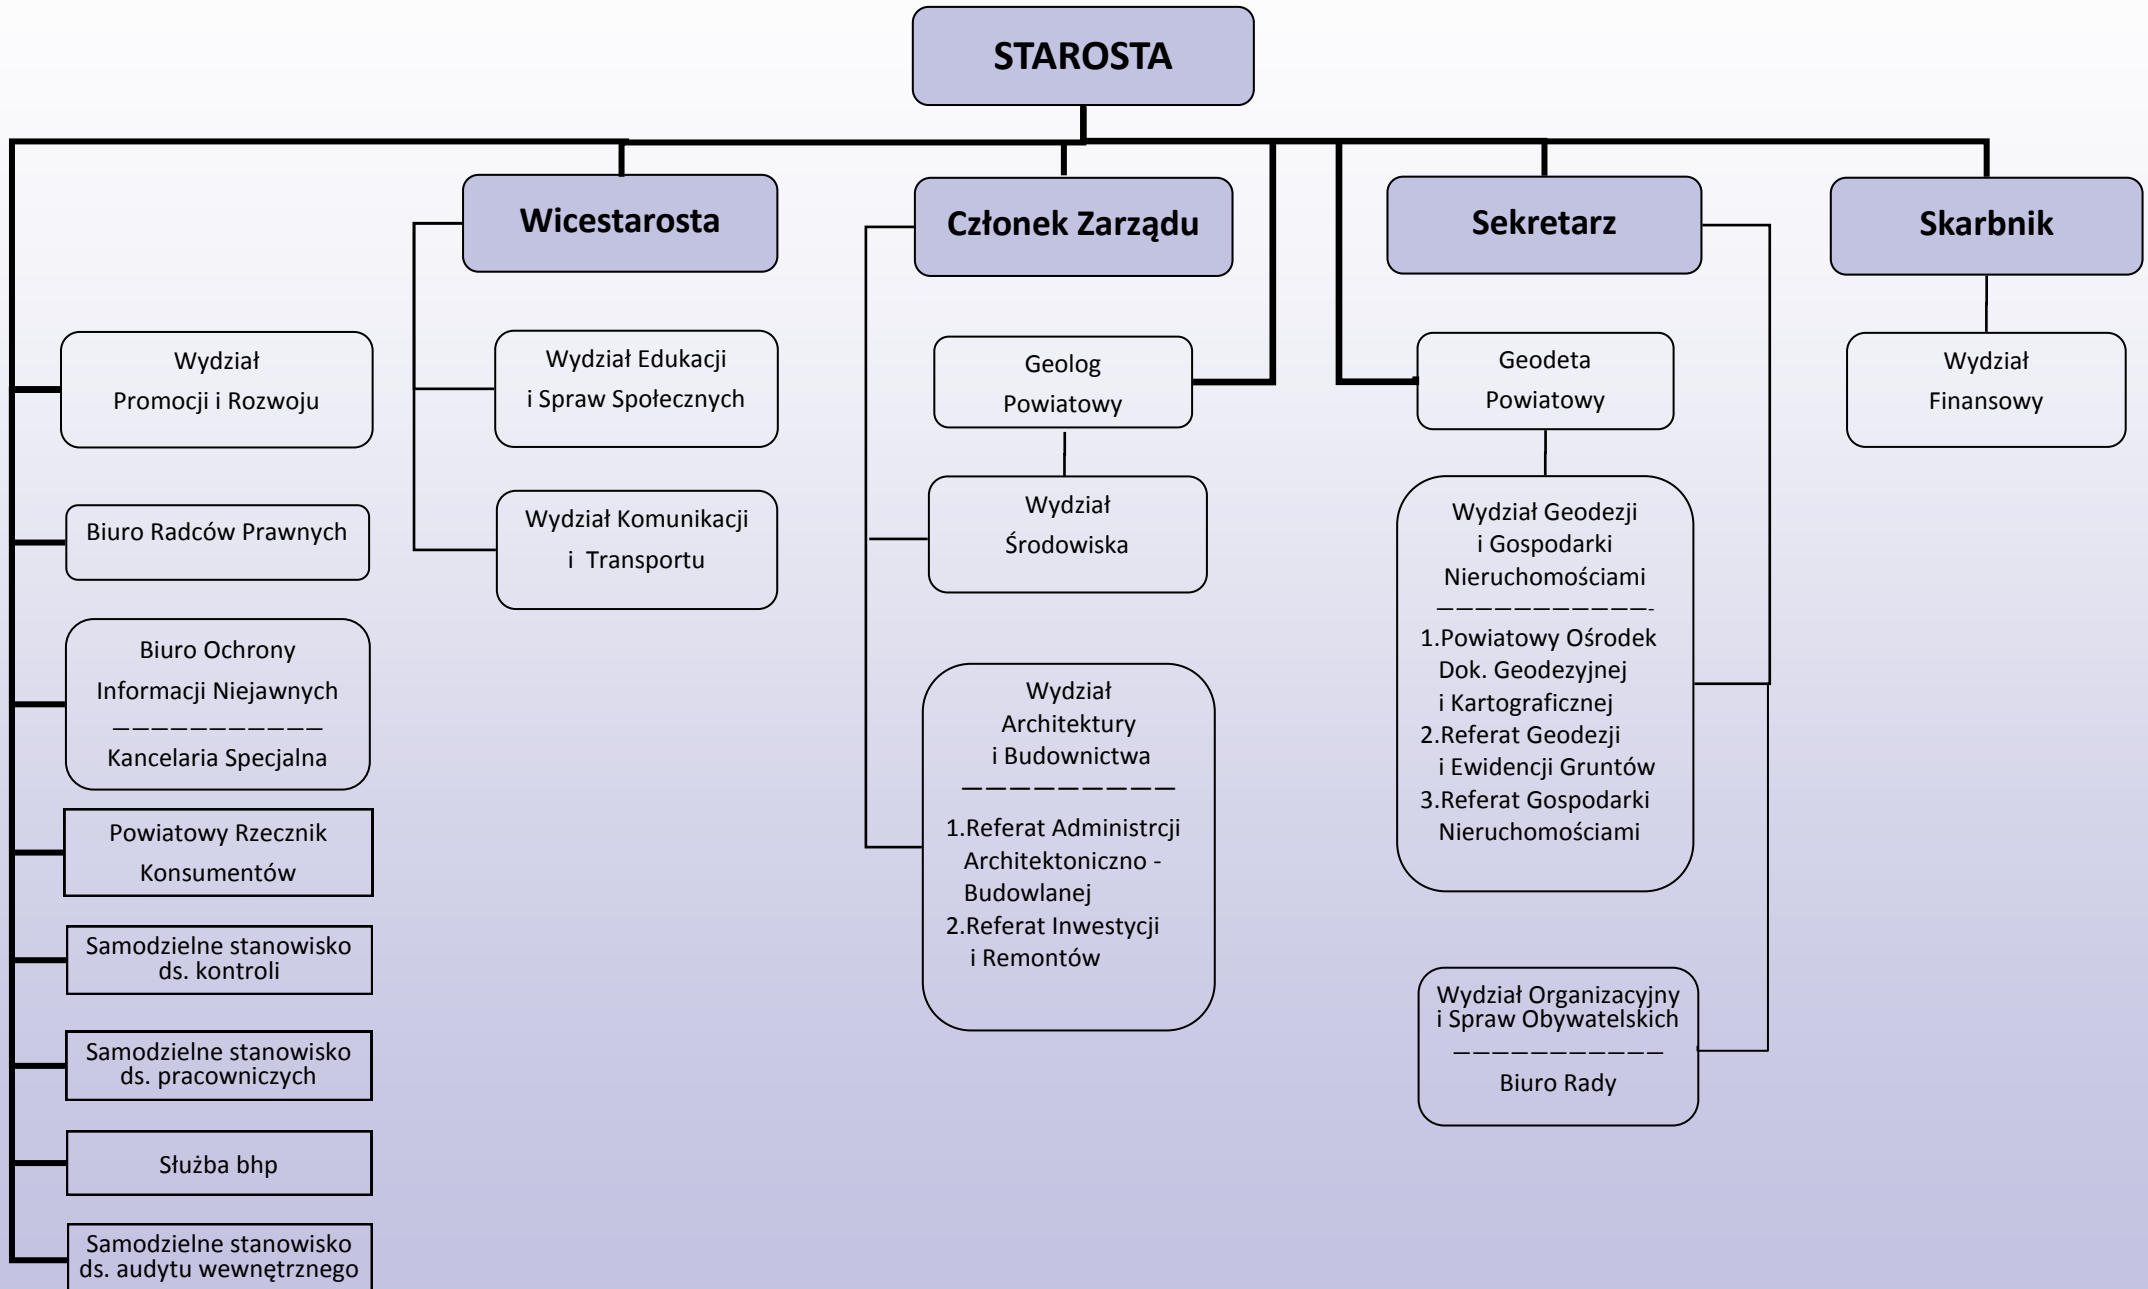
STAROSTA

Wicestarosta

Członek Zarządu

Sekretarz

Skarbnik

Wydział Promocji i Rozwoju

Biuro Radców Prawnych

Biuro Ochrony Informacji Niejawnych
———————————
Kancelaria Specjalna

Powiatowy Rzecznik Konsumentów

Samodzielne stanowisko ds. kontroli

Samodzielne stanowisko ds. pracowniczych

Służba bhp

Samodzielne stanowisko ds. audytu wewnętrznego

Wydział Edukacji i Spraw Społecznych

Wydział Komunikacji i Transportu

Geolog Powiatowy

Wydział Środowiska

Wydział Architektury i Budownictwa
—————————
1.Referat Administrcji Architektoniczno - Budowlanej
2.Referat Inwestycji i Remontów

Geodeta Powiatowy

Wydział Geodezji i Gospodarki Nieruchomościami
———————————-
1.Powiatowy Ośrodek Dok. Geodezyjnej i Kartograficznej
2.Referat Geodezji i Ewidencji Gruntów
3.Referat Gospodarki Nieruchomościami

Wydział Organizacyjny i Spraw Obywatelskich
———————————
Biuro Rady

Wydział Finansowy